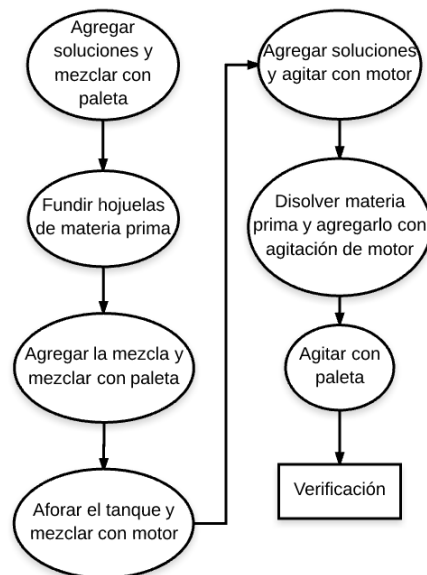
Agregar soluciones y mezclar con paleta

Fundir hojuelas de materia prima

Agregar la mezcla y mezclar con paleta

Aforar el tanque y mezclar con motor

Agregar soluciones y agitar con motor

Disolver materia prima y agregarlo con agitación de motor

Agitar con paleta

Verificación